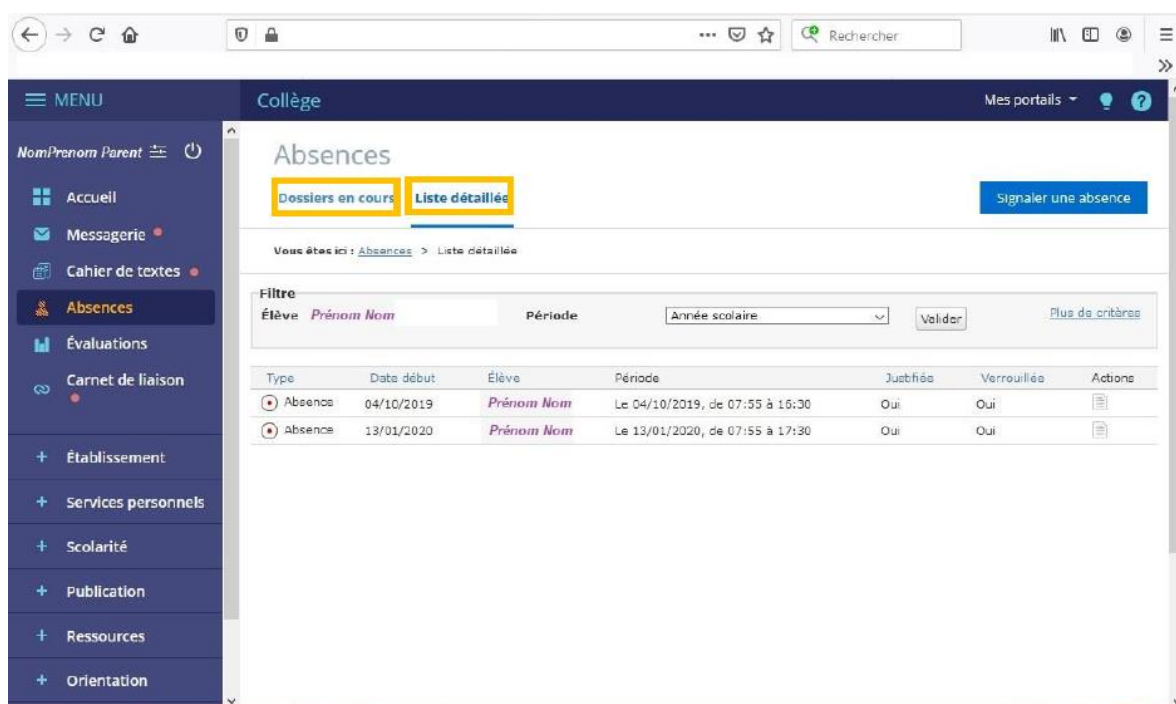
Rechercher

≡ MENU

Collège

Mes portails

NomPrenom Parent

Accueil

Messagerie

Cahier de textes

Absences

Évaluations

Carnet de liaison

+ Établissement

+ Services personnels

+ Scolarité

+ Publication

+ Ressources

+ Orientation

Absences

Dossiers en cours

Liste détaillée

Signaler une absence

Vous êtes ici : Absences > Liste détaillée

Filtre

Élève Prénom Nom

Période

Année scolaire

Valider

Plus de critères

| Type | Date début | Élève | Période | Justifiée | Verrouillée | Actions |
|---|---|---|---|---|---|---|
| Absence | 04/10/2019 | Prénom Nom | Le 04/10/2019, de 07:55 à 16:30 | Oui | Oui | |
| Absence | 13/01/2020 | Prénom Nom | Le 13/01/2020, de 07:55 à 17:30 | Oui | Oui | |